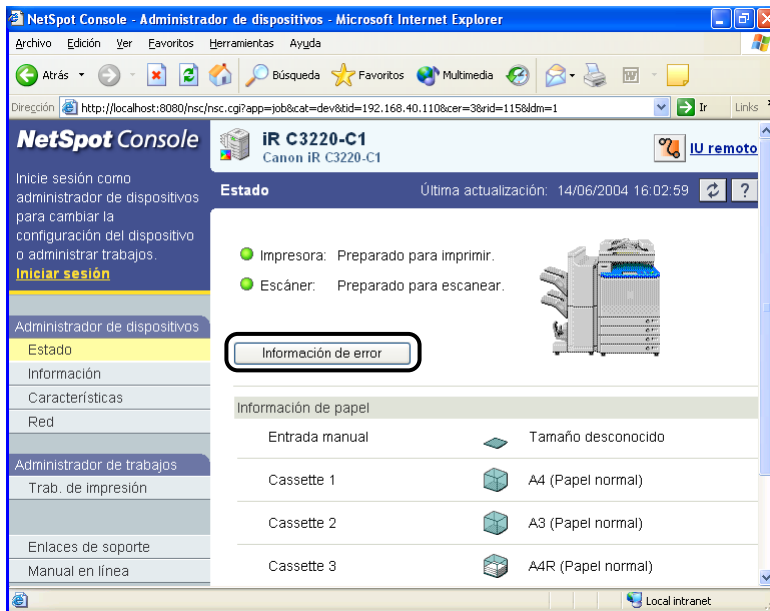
NetSpot Console - Administrador de dispositivos - Microsoft Internet Explorer

Archivo Edición Ver Favoritos Herramientas Ayuda

Atrás Búsqueda Favoritos Multimedia

Dirección http://localhost:8080/nsc/nsc.cgi?app=job&cat=dev&tid=192.168.40.110&cer=3&rid=115&ldm=1 Ir Links

NetSpot Console

iR C3220-C1
Canon iR C3220-C1

IU remota

Inicie sesión como administrador de dispositivos para cambiar la configuración del dispositivo o administrar trabajos.
Iniciar sesión

Estado

Última actualización: 14/06/2004 16:02:59

Impresora: Preparado para imprimir.

Escáner: Preparado para escanear.

Información de error

Administrador de dispositivos
Estado
Información
Características
Red

Administrador de trabajos
Trab. de impresión

Enlaces de soporte
Manual en línea

Información de papel

| Entrada manual | Tamaño desconocido |
|---|---|
| Cassette 1 | A4 (Papel normal) |
| Cassette 2 | A3 (Papel normal) |
| Cassette 3 | A4R (Papel normal) |

Local intranet